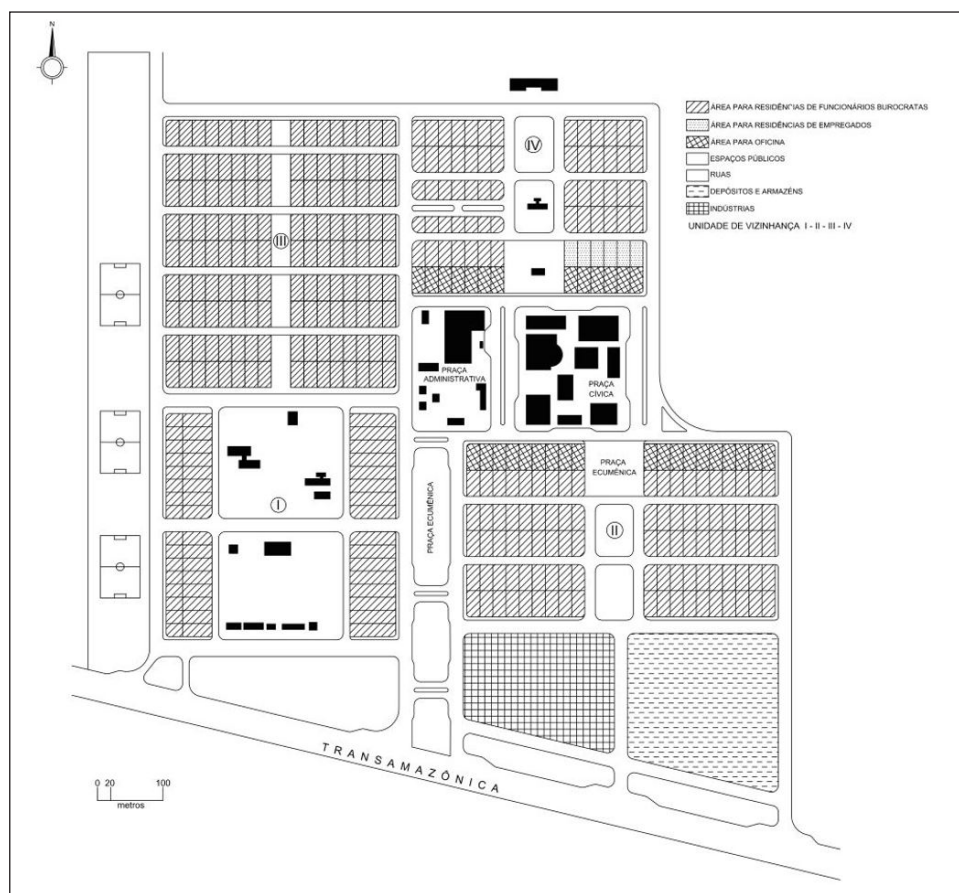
N

ÁREA PARA RESIDÊNCIAS DE FUNCIONÁRIOS BUROCRATAS
ÁREA PARA RESIDÊNCIAS DE EMPREGADOS
ÁREA PARA OFICINA
ESPAÇOS PÚBLICOS
RUAS
DEPÓSITOS E ARMAZÉNS
INDÚSTRIAS
UNIDADE DE VIZINHANÇA I - II - III - IV

IV

III

PRAÇA ADMINISTRATIVA

PRAÇA CÍVICA

PRAÇA ECUMÊNICA

I

PRAÇA ECUMÊNICA

II

0 20 100
metros

TRANSAMAZÔNICA